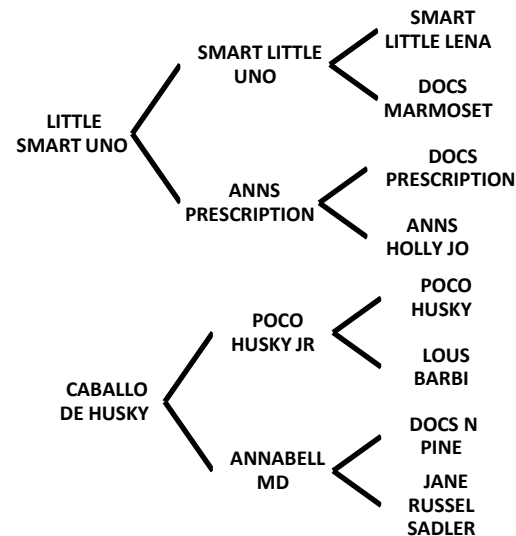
LITTLE SMART UNO

SMART LITTLE UNO

SMART LITTLE LENA

DOCS MARMOSET

ANNS PRESCRIPTION

DOCS PRESCRIPTION

ANNS HOLLY JO

CABALLO DE HUSKY

POCO HUSKY JR

POCO HUSKY

LOUS BARBI

ANNABELL MD

DOCS N PINE

JANE RUSSEL SADLER